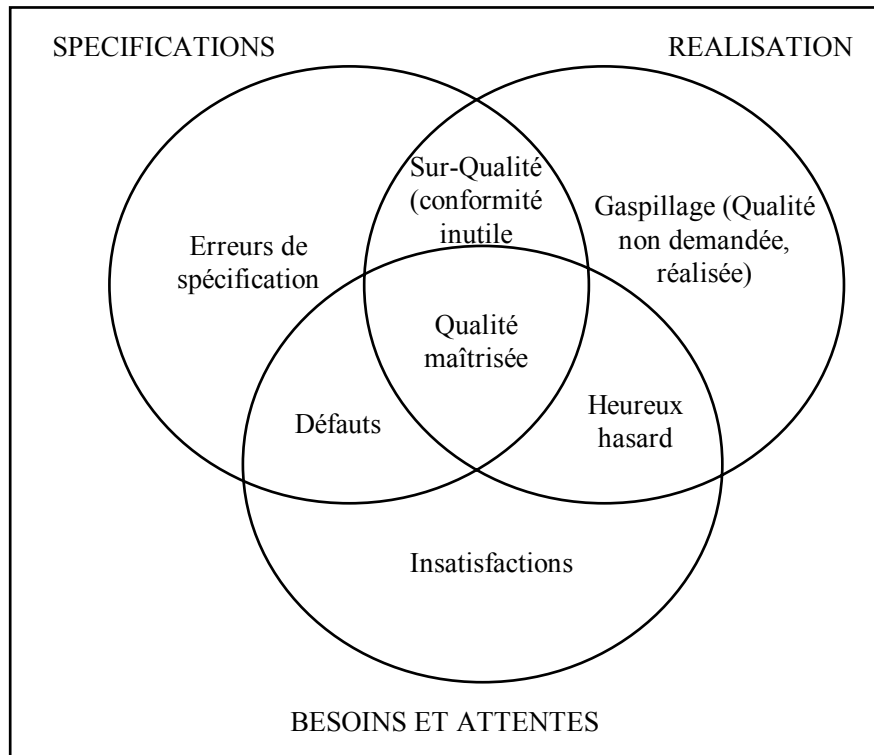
SPECIFICATIONS

REALISATION

Sur-Qualité (conformité inutile

Erreurs de spécification

Gaspillage (Qualité non demandée, réalisée)

Qualité maîtrisée

Défauts

Heureux hasard

Insatisfactions

BESOINS ET ATTENTES